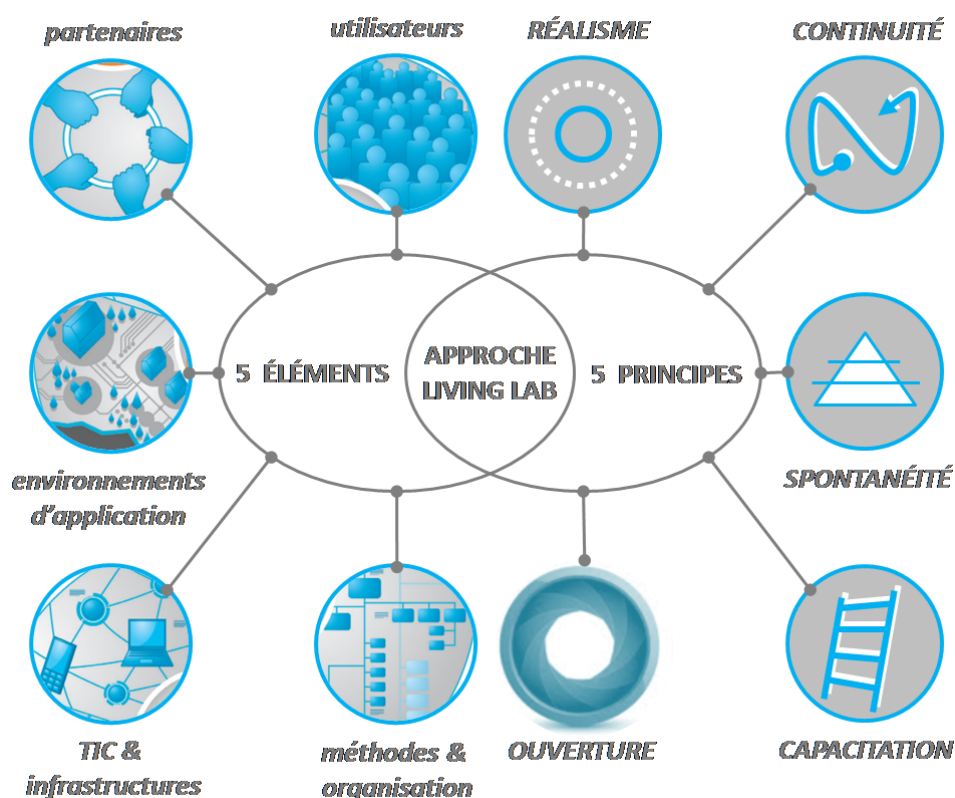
partenaires

utilisateurs

RÉALISME

CONTINUITÉ

5 ÉLÉMENTS

APPROCHE LIVING LAB

5 PRINCIPES

environnements d'application

SPONTANÉITÉ

TIC & infrastructures

méthodes & organisation

OUVERTURE

CAPACITATION